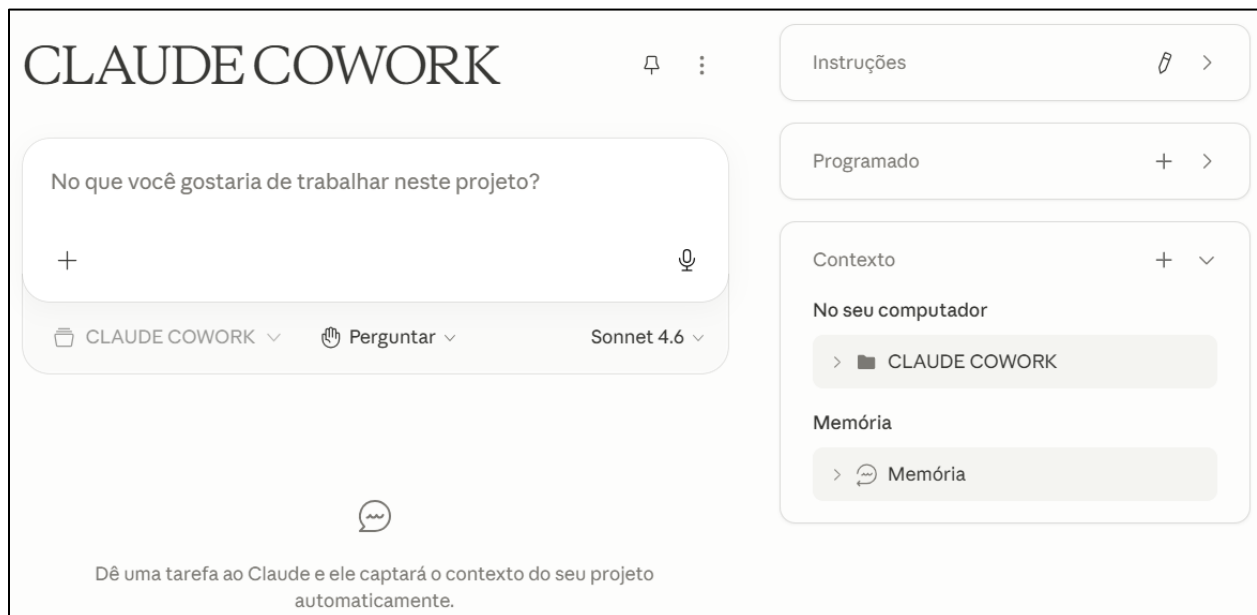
CLAUDE COWORK

No que você gostaria de trabalhar neste projeto?

+

CLAUDE COWORK ∨ Perguntar ∨ Sonnet 4.6 ∨

Dê uma tarefa ao Claude e ele captará o contexto do seu projeto automaticamente.

Instruções

Programado +

Contexto +

No seu computador

CLAUDE COWORK

Memória

Memória